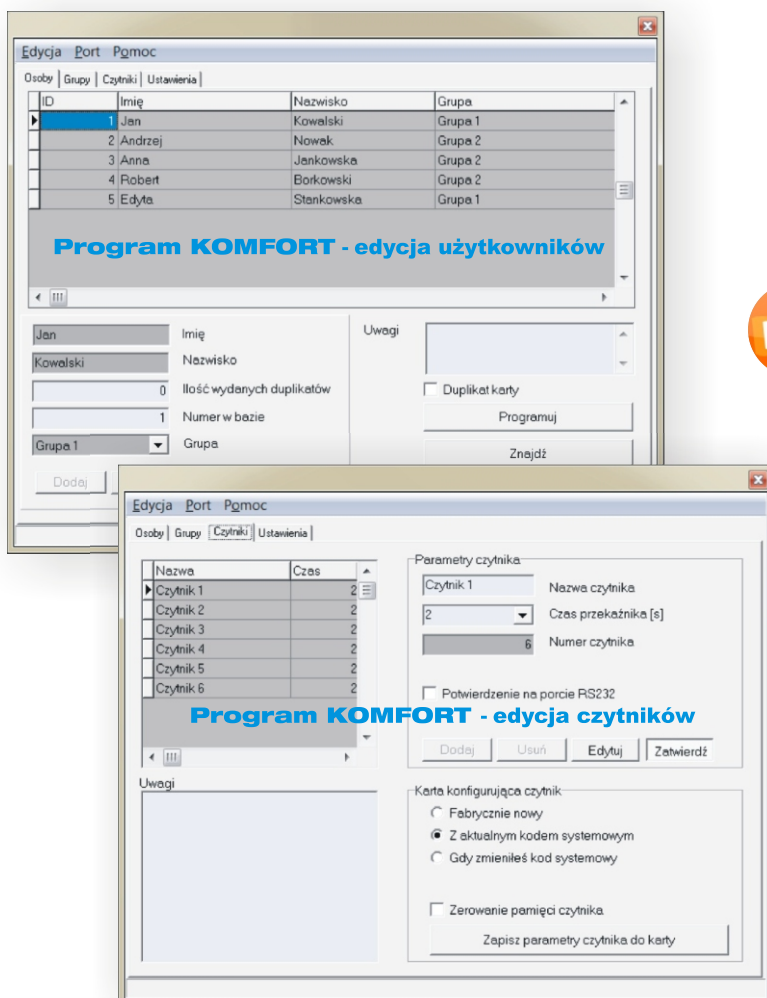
Edycja Port Pomoc

Osoby | Grupy | Czytniki | Ustawienia

| ID | Imię | Nazwisko | Grupa |
|---|---|---|---|
| 1 | Jan | Kowalski | Grupa 1 |
| 2 | Andrzej | Nowak | Grupa 2 |
| 3 | Anna | Jankowska | Grupa 2 |
| 4 | Robert | Borkowski | Grupa 2 |
| 5 | Edyta | Stankowska | Grupa 1 |

Program KOMFORT - edycja użytkowników

Jan Imię
Kowalski Nazwisko
0 Ilość wydanych duplikatów
1 Numer w bazie
Grupa 1 Grupa

Uwagi
Duplikat karty
Programuj
Znajdź
Dodaj

Edycja Port Pomoc

Osoby | Grupy | Czytniki | Ustawienia

| Nazwa | Czas |
|---|---|
| Czytnik 1 | 2 |
| Czytnik 2 | 2 |
| Czytnik 3 | 2 |
| Czytnik 4 | 2 |
| Czytnik 5 | 2 |
| Czytnik 6 | 2 |

Parametry czytnika
Czytnik 1 Nazwa czytnika
2 Czas przekaźnika [s]
6 Numer czytnika
Potwierdzenie na porcie RS232

Program KOMFORT - edycja czytników

Dodaj Usuń Edytuj Zatwierdź

Uwagi

Karta konfigurująca czytnik
Fabrycznie nowy
Z aktualnym kodem systemowym
Gdy zmieniłeś kod systemowy

Zerowanie pamięci czytnika
Zapisz parametry czytnika do karty